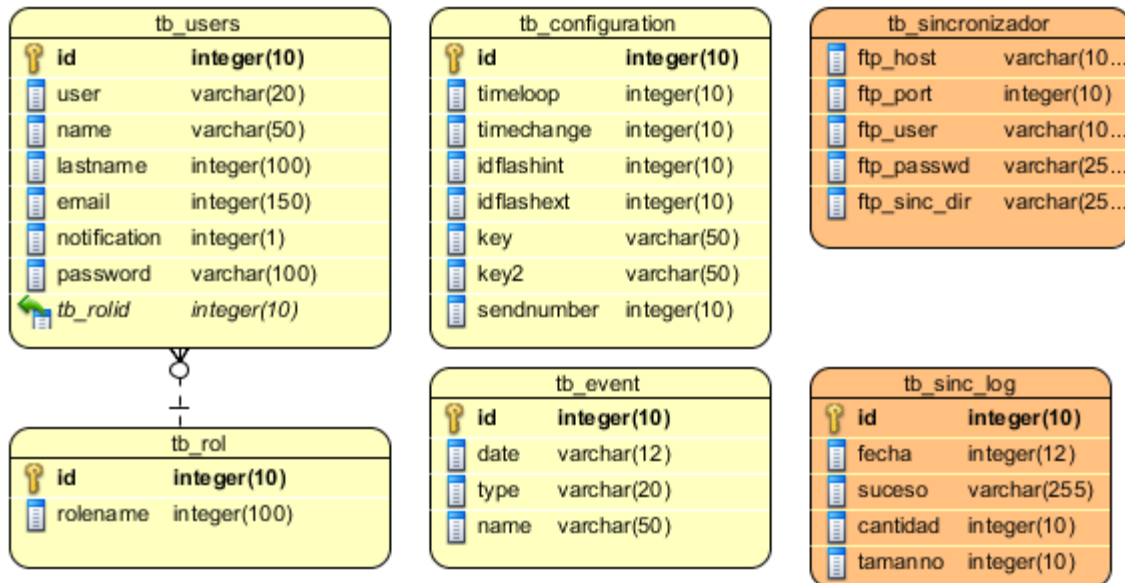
tb_users

| | |
|---|---|
| id | integer(10) |
| user | varchar(20) |
| name | varchar(50) |
| lastname | integer(100) |
| email | integer(150) |
| notification | integer(1) |
| password | varchar(100) |
| tb_rolid | integer(10) |

tb_rol

| | |
|---|---|
| id | integer(10) |
| rolename | integer(100) |

tb_configuration

| | |
|---|---|
| id | integer(10) |
| timeloop | integer(10) |
| timechange | integer(10) |
| idflashint | integer(10) |
| idflashext | integer(10) |
| key | varchar(50) |
| key2 | varchar(50) |
| sendnumber | integer(10) |

tb_event

| | |
|---|---|
| id | integer(10) |
| date | varchar(12) |
| type | varchar(20) |
| name | varchar(50) |

tb_sincronizador

| | |
|---|---|
| ftp_host | varchar(10... |
| ftp_port | integer(10) |
| ftp_user | varchar(10... |
| ftp_passwd | varchar(25... |
| ftp_sinc_dir | varchar(25... |

tb_sinc_log

| | |
|---|---|
| id | integer(10) |
| fecha | integer(12) |
| suceso | varchar(255) |
| cantidad | integer(10) |
| tamanno | integer(10) |